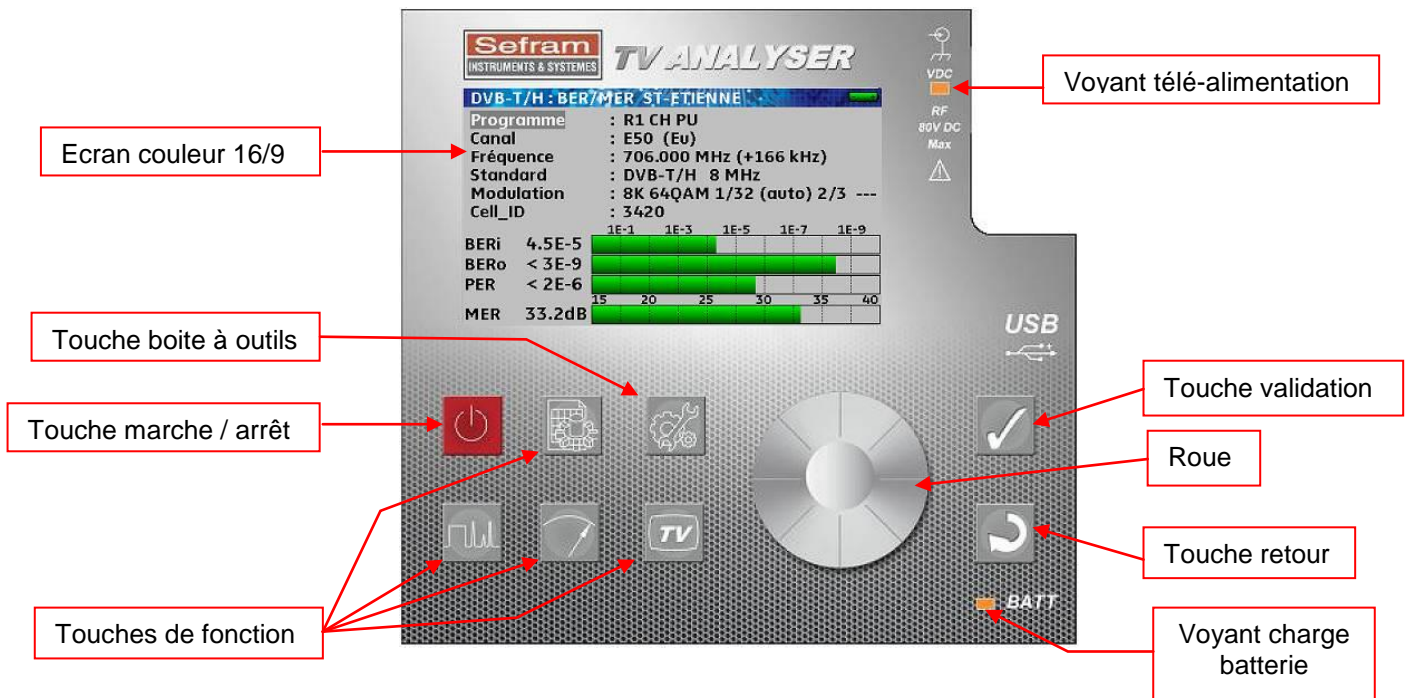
Sefram
INSTRUMENTS & SYSTEMES
TV ANALYSER

VDC
RF
80V DC
Max

Voyant télé-alimentation

DVB-T/H : BER/MER ST-ETIENNE

| Programme | : R1 CH PU |
|---|---|
| Canal | : E50 (Eu) |
| Fréquence | : 706.000 MHz (+166 kHz) |
| Standard | : DVB-T/H 8 MHz |
| Modulation | : 8K 64QAM 1/32 (auto) 2/3 --- |
| Cell_ID | : 3420 |

1E-1 1E-3 1E-5 1E-7 1E-9
BERi 4.5E-5
BERo < 3E-9
PER < 2E-6
15 20 25 30 35 40
MER 33.2dB

Ecran couleur 16/9

Touche boite à outils

USB

Touche validation

Touche marche / arrêt

Roue

TV

Touche retour

BATT

Touches de fonction

Voyant charge batterie